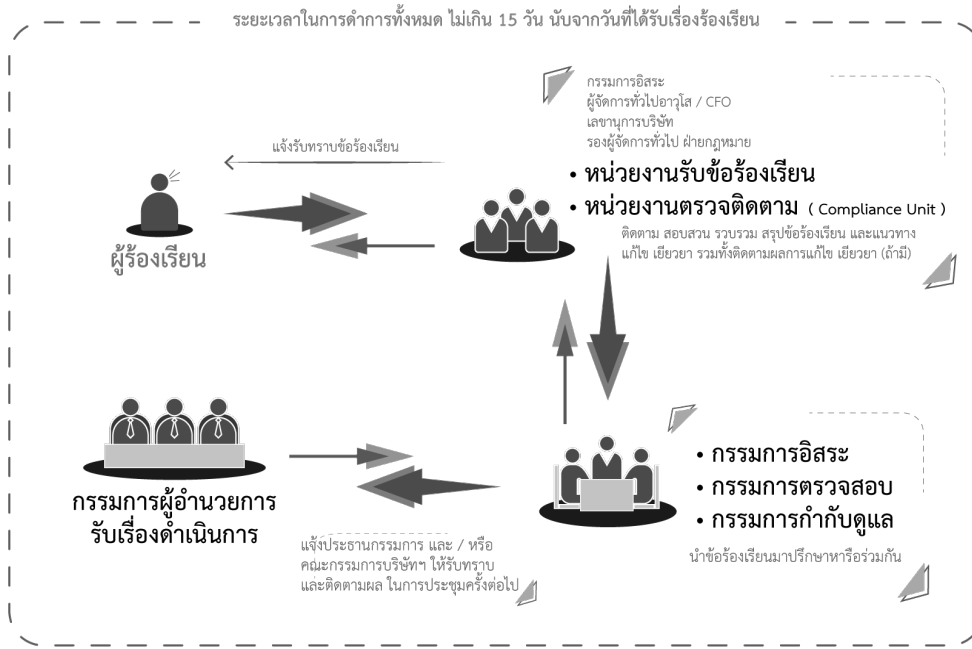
ระยะเวลาในการดำการทั้งหมด ไม่เกิน 15 วัน นับจากวันที่ได้รับเรื่องร้องเรียน

กรรมการอิสระ
ผู้จัดการทั่วไปอาวุโส / CFO
เลขานุการบริษัท
รองผู้จัดการทั่วไป ฝ่ายกฎหมาย

แจ้งรับทราบข้อร้องเรียน

• หน่วยงานรับข้อร้องเรียน
• หน่วยงานตรวจติดตาม ( Compliance Unit )

ติดตาม สอบสวน รวบรวม สรุปข้อร้องเรียน และแนวทางแก้ไข เยียวยา รวมทั้งติดตามผลการแก้ไข เยียวยา (ถ้ามี)

ผู้ร้องเรียน

• กรรมการอิสระ
• กรรมการตรวจสอบ
• กรรมการกำกับดูแล

นำข้อร้องเรียนมาปรึกษาหรือร่วมกัน

กรรมการผู้อำนวยการ
รับเรื่องดำเนินการ

แจ้งประธานกรรมการ และ / หรือ คณะกรรมการบริษัทฯ ให้รับทราบ และติดตามผล ในการประชุมครั้งต่อไป